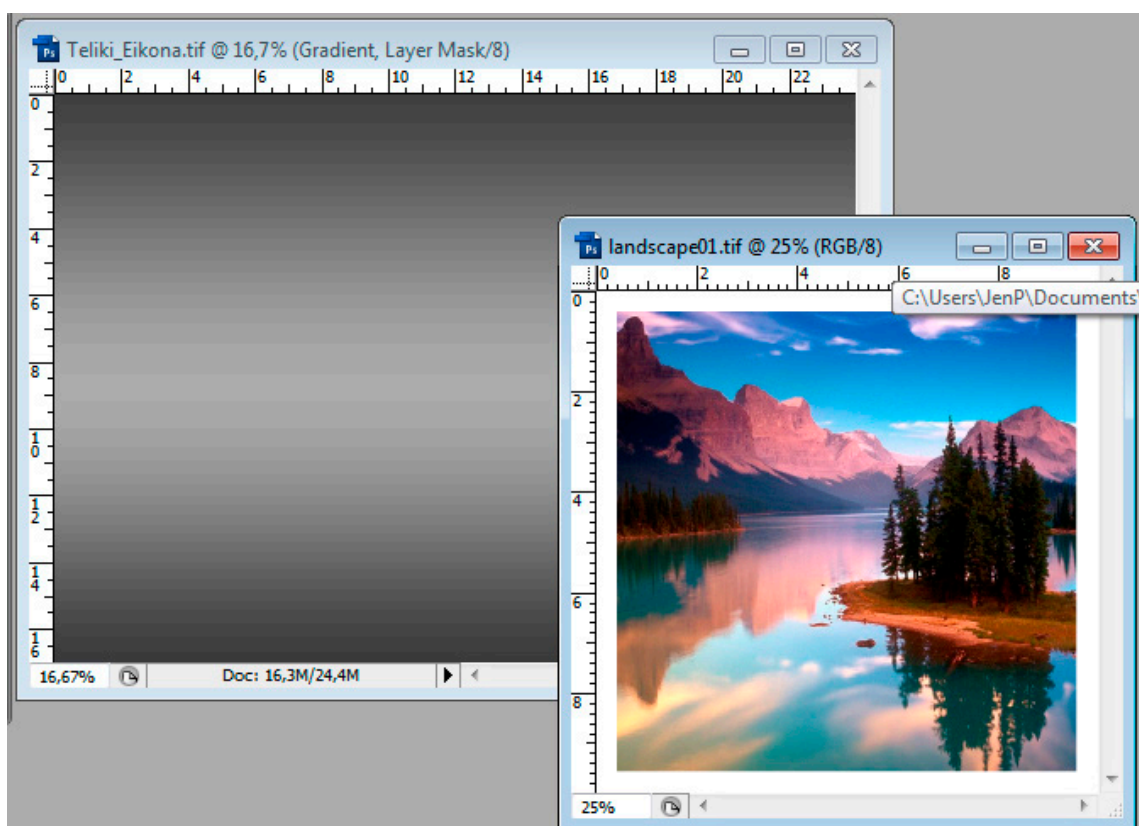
Ps Teliki_Eikona.tif @ 16,7% (Gradient, Layer Mask/8)

0 2 4 6 8 10 12 14 16 18 20 22

0 2 4 6 8 10 12 14 16

16,67%

Doc: 16,3M/24,4M

Ps landscape01.tif @ 25% (RGB/8)

0 2 4 6 8

C:\Users\JenP\Documents\

0 2 4 6 8

25%